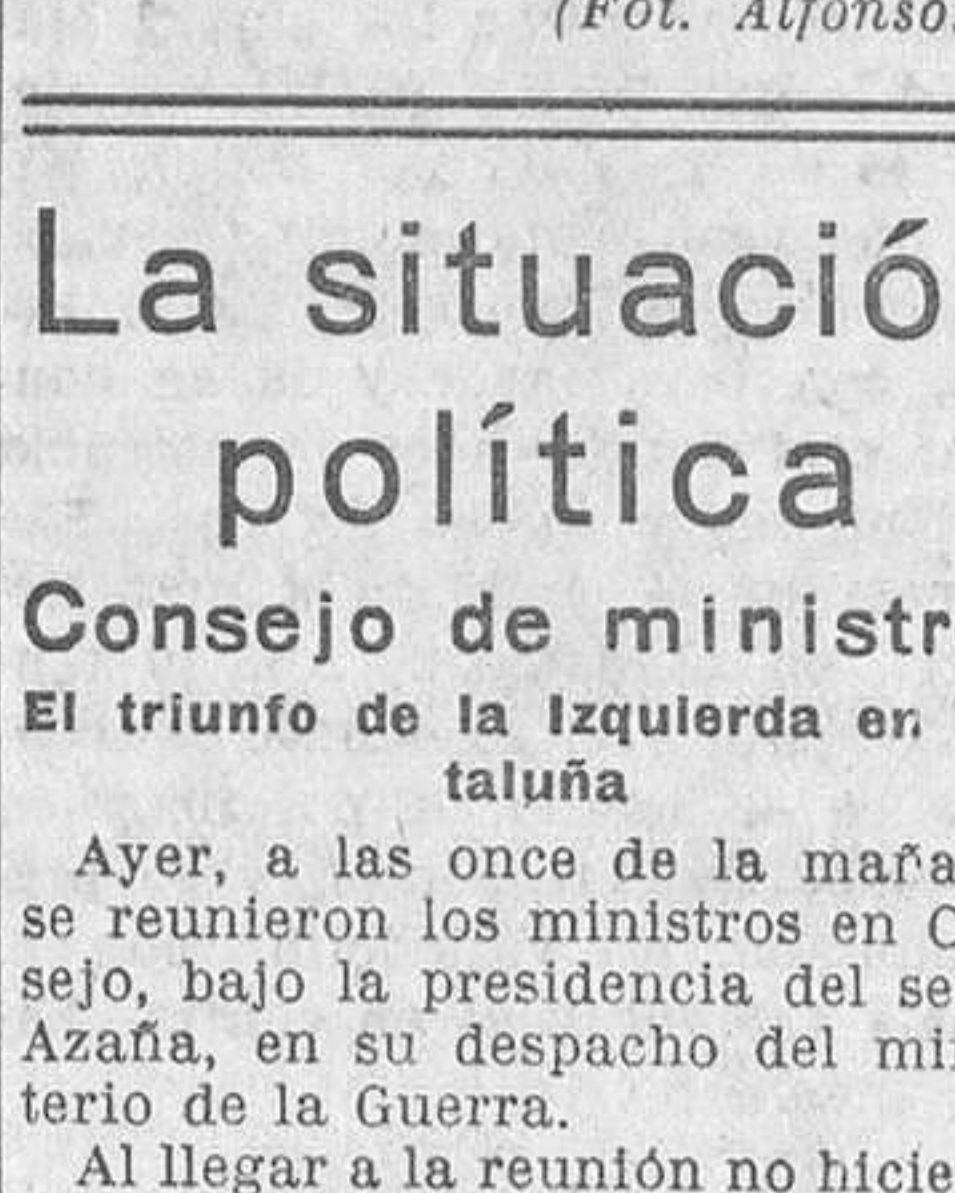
(Fot. Alfonso.

La situació política

Consejo de ministr

El triunfo de la Izquierda en taluña

Ayer, a las once de la maña se reunieron los ministros en C sejo, bajo la presidencia del se Azaña, en su despacho del mi terio de la Guerra.

Al llegar a la reunión no hicie